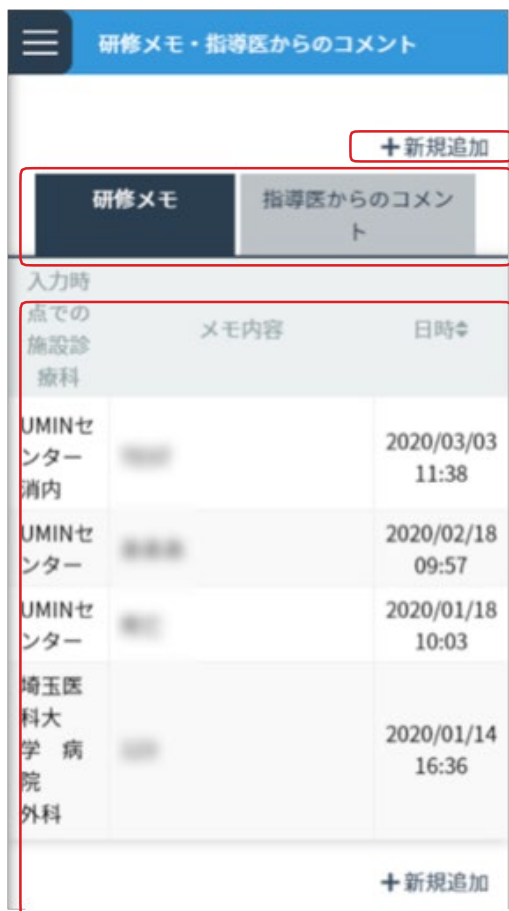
研修メモ・指導医からのコメント

＋新規追加

研修メモ | 指導医からのコメント

| 入力時点での施設診療科 | メモ内容 | 日時 |
|---|---|---|
| UMINセンター消内 | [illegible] | 2020/03/03 11:38 |
| UMINセンター | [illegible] | 2020/02/18 09:57 |
| UMINセンター | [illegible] | 2020/01/18 10:03 |
| 埼玉医科大学 病院 外科 | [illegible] | 2020/01/14 16:36 |

＋新規追加